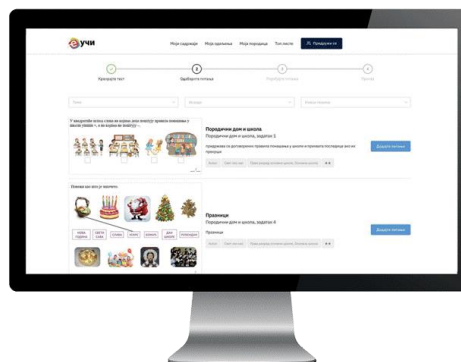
учи

Моји садржаји Моји ученици Моја одељења Тон листе Придружи се

Креирајте тест Одаберите питања Подесите питања Листа

Тема Предмет Разред

Поредак дом и школа
Породични дом и школа, задатак 5

Придржава се договорених правила понашања у школи и прихвата последице ако их прекрши

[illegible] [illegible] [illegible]

Додајте питање

Празници
Породични дом и школа, задатак 4

Празници

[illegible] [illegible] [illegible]

Додајте питање

Повежи шта иде уз празник.

НОВА ГОДИНА СВЕТИ САВА УСКРС БОЖИЋ ДАН ШКОЛЕ РОЂЕНДАН